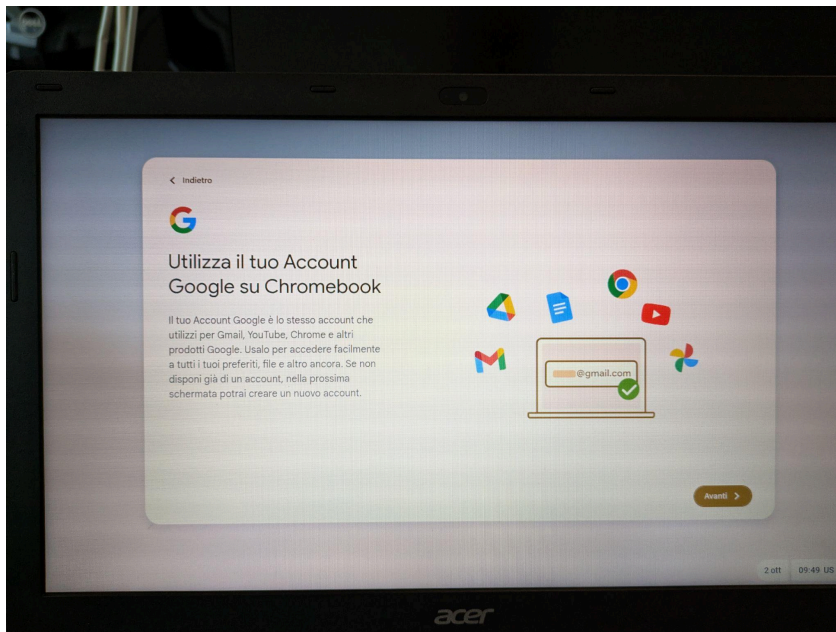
< Indietro

G

Utilizza il tuo Account Google su Chromebook

Il tuo Account Google è lo stesso account che utilizzi per Gmail, YouTube, Chrome e altri prodotti Google. Usalo per accedere facilmente a tutti i tuoi preferiti, file e altro ancora. Se non disponi già di un account, nella prossima schermata potrai creare un nuovo account.

@gmail.com

Avanti >

2 ott 09:49 US

acer